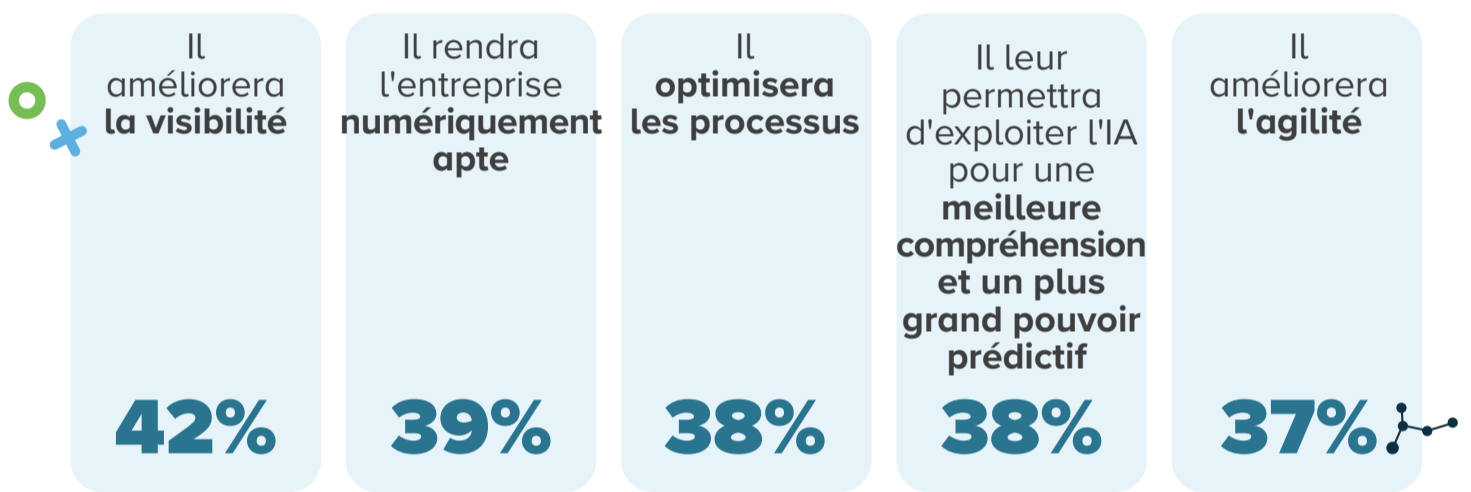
Il améliorera **la visibilité**

42%

Il rendra l'entreprise **numériquement apte**

39%

Il **optimisera les processus**

38%

Il leur permettra d'exploiter l'IA pour une **meilleure compréhension et un plus grand pouvoir prédictif**

38%

Il améliorera **l'agilité**

37%